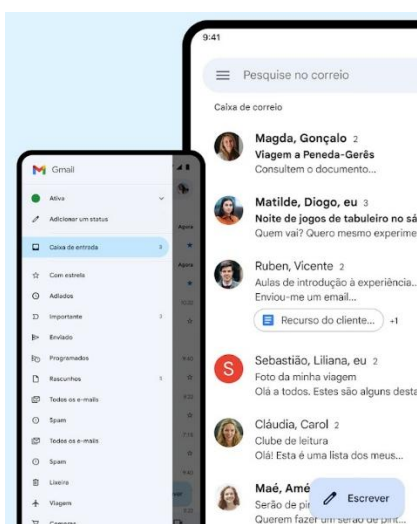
9:41

Pesquise no correio

Caixa de correio

Magda, Gonçalo 2
Viagem a Peneda-Gerês
Consultem o documento...

Matilde, Diogo, eu 3
Noite de jogos de tabuleiro no sá
Quem vai? Quero mesmo experime

Ruben, Vicente 2
Aulas de introdução à experiência..
Enviou-me um email...
Recurso do cliente... +1

S
Sebastião, Liliana, eu 2
Foto da minha viagem
Olá a todos. Estes são alguns desta

Cláudia, Carol 2
Clube de leitura
Olá! Esta é uma lista dos meus...

Maé, Amé
Serão de pi
Querem fazer um serão de pin...

Escrever

Gmail
Ativa
Adicionar um status
Caixa de entrada 3
Com estrela
Adiados
Importante 3
Enviado
Programados
Rascunhos 5
Todos os e-mails
Spam
Todos os e-mails
Spam
Lixeira
Viagens
Compras
Agora
Agora